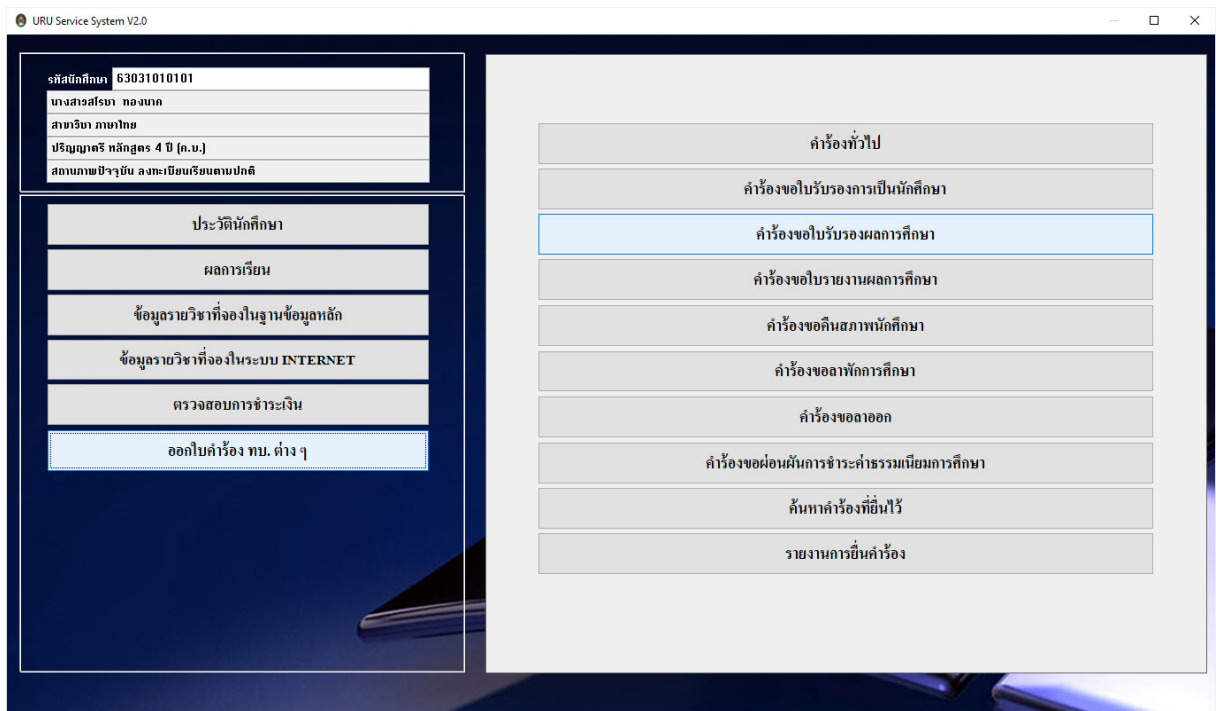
URU Service System V2.0

รหัสนักศึกษา 63031010101
นางสาวสไรยา ทองนาค
สาขาวิชา ภาษาไทย
ปริญญาตรี หลักสูตร 4 ปี (ค.บ.)
สถานภาพปัจจุบัน ลงทะเบียนเรียนตามปกติ

ประวัตินักศึกษา
ผลการเรียน
ข้อมูลรายวิชาที่จองในฐานข้อมูลหลัก
ข้อมูลรายวิชาที่จองในระบบ INTERNET
ตรวจสอบการชำระเงิน
ออกใบคำร้อง ทบ. ต่าง ๆ

คำร้องทั่วไป
คำร้องขอใบรับรองการเป็นนักศึกษา
คำร้องขอใบรับรองผลการศึกษา
คำร้องขอใบรายงานผลการศึกษา
คำร้องขอคืนสภาพนักศึกษา
คำร้องขอลาพักการศึกษา
คำร้องขอลาออก
คำร้องขอผ่อนผันการชำระค่าธรรมเนียมการศึกษา
ค้นหาคำร้องที่ยื่นไว้
รายงานการยื่นคำร้อง